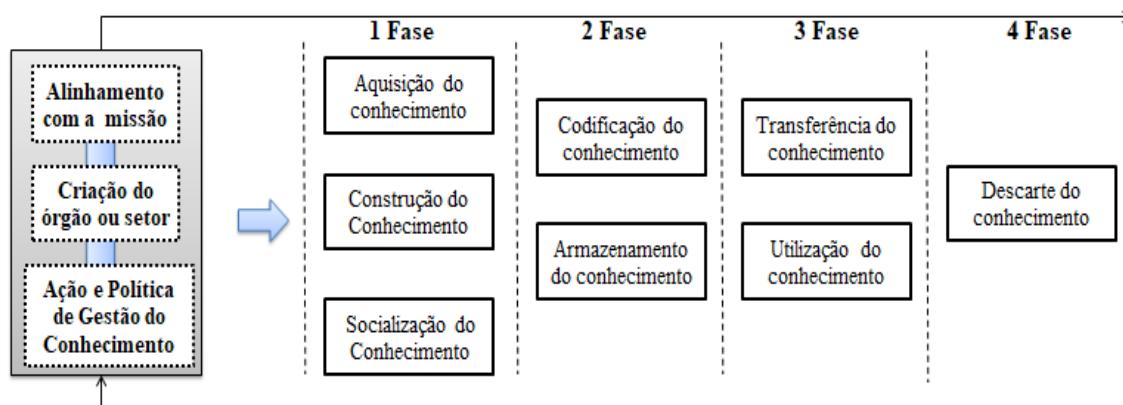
Alinhamento com a missão

Criação do órgão ou setor

Ação e Politica de Gestão do Conhecimento

1 Fase

Aquisição do conhecimento

Construção do Conhecimento

Socialização do Conhecimento

2 Fase

Codificação do conhecimento

Armazenamento do conhecimento

3 Fase

Transferência do conhecimento

Utilização do conhecimento

4 Fase

Descarte do conhecimento